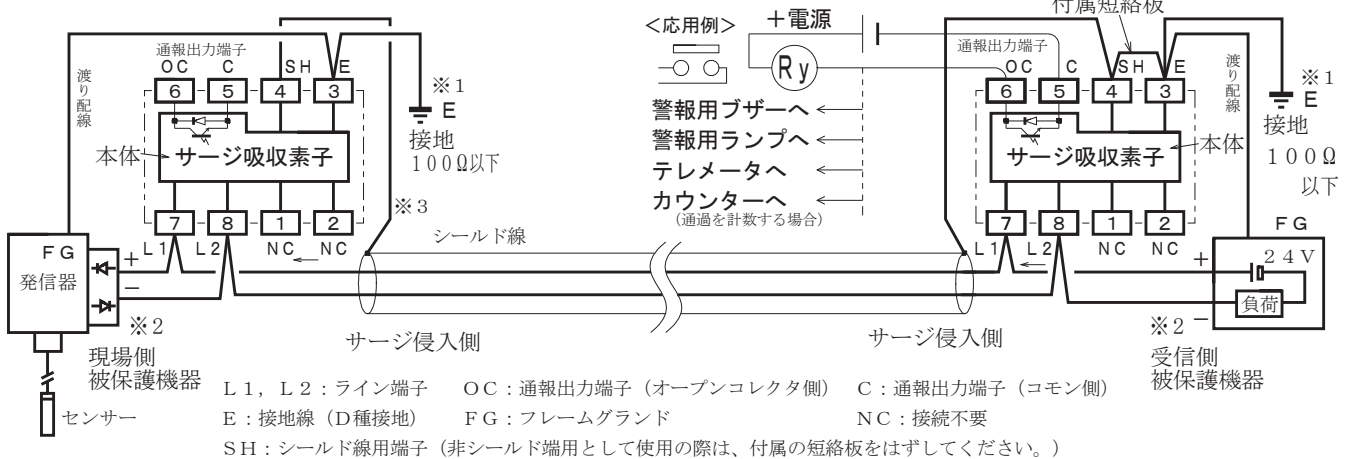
付属短絡板

<応用例>
+電源
Ry
警報用ブザーへ
警報用ランプへ
テレメータへ
カウンターへ
(通過を計数する場合)

通報出力端子
OC C SH E
6 5 4 3
渡り配線
※1
E
接地
100Ω以下
本体
サージ吸収素子
7 8 1 2
L1 L2 NC NC
※3
シールド線
FG
発信器
+
−
※2
現場側
被保護機器
センサー
サージ侵入側

通報出力端子
OC C SH E
6 5 4 3
渡り配線
※1
E
接地
100Ω
以下
本体
サージ吸収素子
7 8 1 2
L1 L2 NC NC
FG
24V
+
負荷
※2 −
受信側
被保護機器
サージ侵入側

L1,L2:ライン端子 OC:通報出力端子(オープンコレクタ側) C:通報出力端子(コモン側)
E:接地線(D種接地) FG:フレームグランド NC:接続不要
SH:シールド線用端子(非シールド端用として使用の際は、付属の短絡板をはずしてください。)